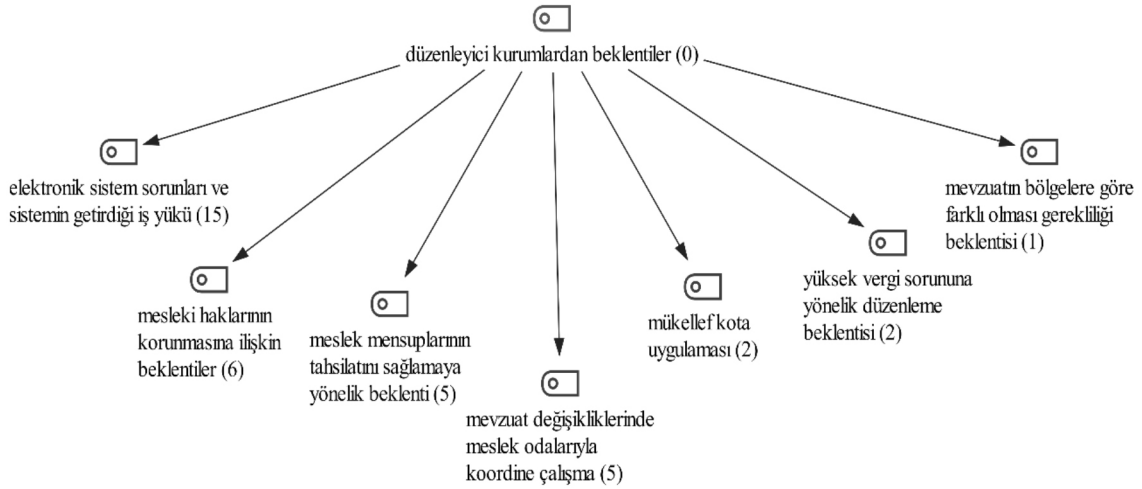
düzenleyici kurumlardan beklentiler (0)

elektronik sistem sorunları ve sistemin getirdiği iş yükü (15)

mesleki haklarının korunmasına ilişkin beklentiler (6)

meslek mensuplarının tahsilatını sağlamaya yönelik beklenti (5)

mevzuat değişikliklerinde meslek odalarıyla koordine çalışma (5)

mükellef kota uygulaması (2)

yüksek vergi sorununa yönelik düzenleme beklentisi (2)

mevzuatın bölgelere göre farklı olması gerekliliği beklentisi (1)